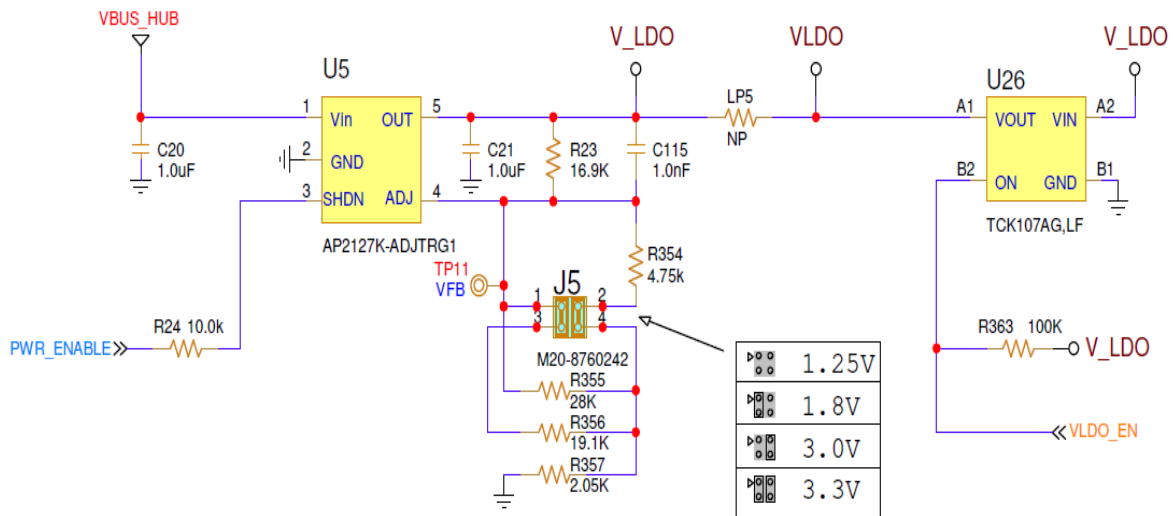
VBUS_HUB

U5

1 Vin OUT 5
2 GND
3 SHDN ADJ 4

AP2127K-ADJTRG1

C20
1.0uF

C21
1.0uF

R23
16.9K

V_LDO

C115
1.0nF

LP5
NP

VLDO

U26

A1 VOUT VIN A2
B2 ON GND B1

TCK107AG,LF

V_LDO

R354
4.75k

TP11
VFB

J5
1 2
3 4
M20-8760242

PWR_ENABLE

R24 10.0k

R355
28K

R356
19.1K

R357
2.05K

R363 100K V_LDO

VLDO_EN

| | |
|---|---|
| | 1.25V |
| | 1.8V |
| | 3.0V |
| | 3.3V |